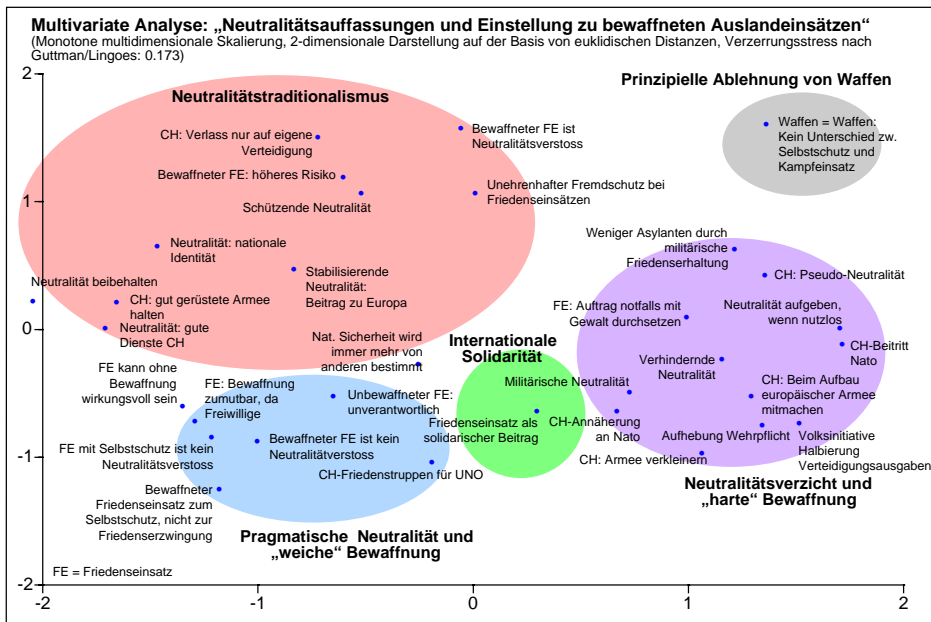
Multivariate Analyse: „Neutralitätsauffassungen und Einstellung zu bewaffneten Auslandeinsätzen"
(Monotone multidimensionale Skalierung, 2-dimensionale Darstellung auf der Basis von euklidischen Distanzen, Verzerrungsstress nach Guttman/Lingoes: 0.173)

Neutralitätstraditionalismus

Prinzipielle Ablehnung von Waffen

CH: Verlass nur auf eigene Verteidigung

Bewaffneter FE ist Neutralitätsverstoss

Waffen = Waffen: Kein Unterschied zw. Selbstschutz und Kampfeinsatz

Bewaffneter FE: höheres Risiko

Schützende Neutralität

Unehrenhafter Fremdschutz bei Friedenseinsätzen

Weniger Asylanten durch militärische Friedenserhaltung

Neutralität: nationale Identität

CH: Pseudo-Neutralität

Stabilisierende Neutralität: Beitrag zu Europa

Neutralität beibehalten

CH: gut gerüstete Armee halten

FE: Auftrag notfalls mit Gewalt durchsetzen

Neutralität aufgeben, wenn nutzlos

Neutralität: gute Dienste CH

CH-Beitritt Nato

Nat. Sicherheit wird immer mehr von anderen bestimmt

Internationale Solidarität

Verhindernde Neutralität

FE kann ohne Bewaffnung wirkungsvoll sein

FE: Bewaffnung zumutbar, da Freiwillige

Unbewaffneter FE: unverantwortlich

Militärische Neutralität

CH: Beim Aufbau europäischer Armee mitmachen

Friedenseinsatz als solidarischer Beitrag

CH-Annäherung an Nato

Aufhebung Wehrpflicht

Volksinitiative Halbierung Verteidigungsausgaben

FE mit Selbstschutz ist kein Neutralitätsverstoss

Bewaffneter FE ist kein Neutralitätverstoss

CH: Armee verkleinern

CH-Friedenstruppen für UNO

Neutralitätsverzicht und „harte" Bewaffnung

Bewaffneter Friedenseinsatz zum Selbstschutz, nicht zur Friedenserzwingung

Pragmatische Neutralität und „weiche" Bewaffnung

FE = Friedenseinsatz

2
1
0
-1
-2

-2 -1 0 1 2